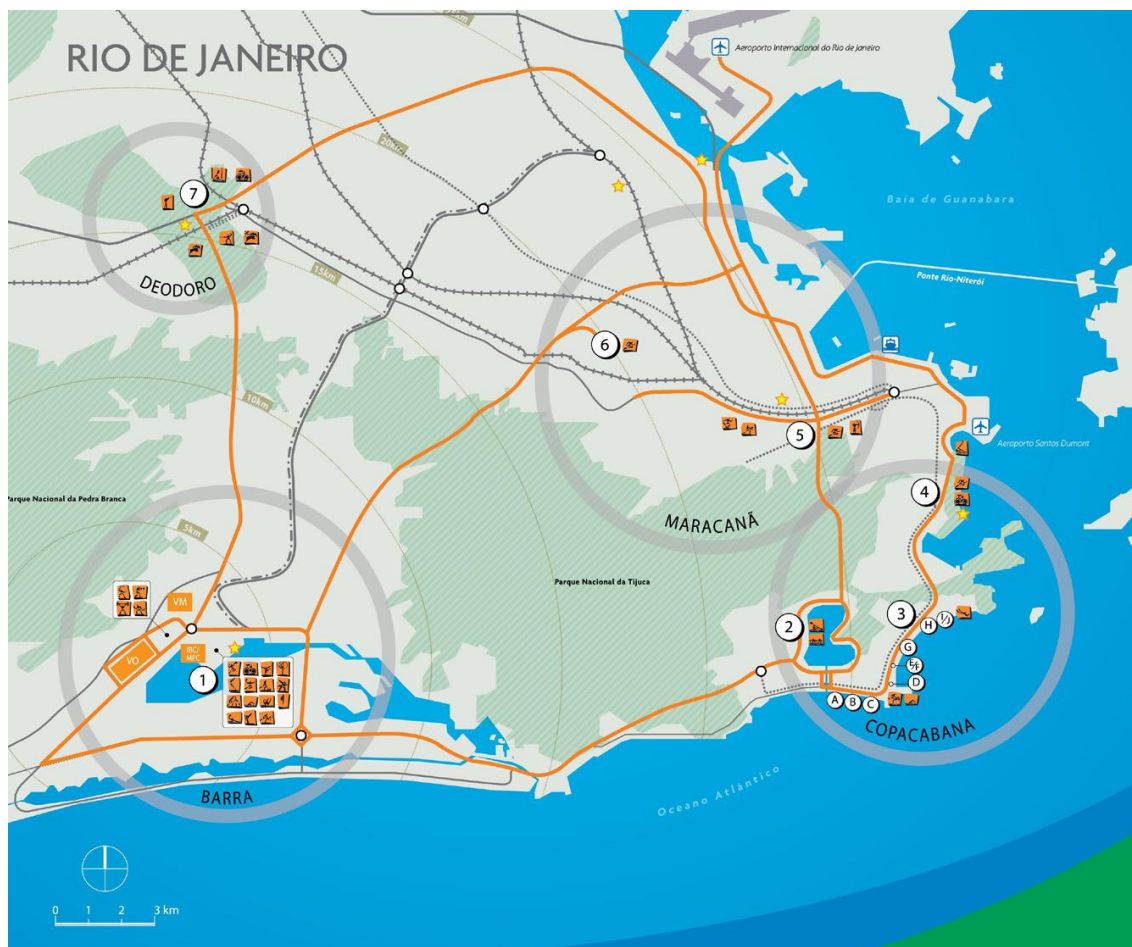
RIO DE JANEIRO

Aeroporto Internacional do Rio de Janeiro

Baía de Guanabara

Ponte Rio-Niterói

Aeroporto Santos Dumont

20km

15km

10km

5km

7

DEODORO

6

5

MARACANÃ

4

Parque Nacional da Pedra Branca

Parque Nacional da Tijuca

VM

VO

IBC/MPC

1

2

3

H

G

D

A

B

C

COPACABANA

BARRA

Oceano Atlântico

0 1 2 3 km